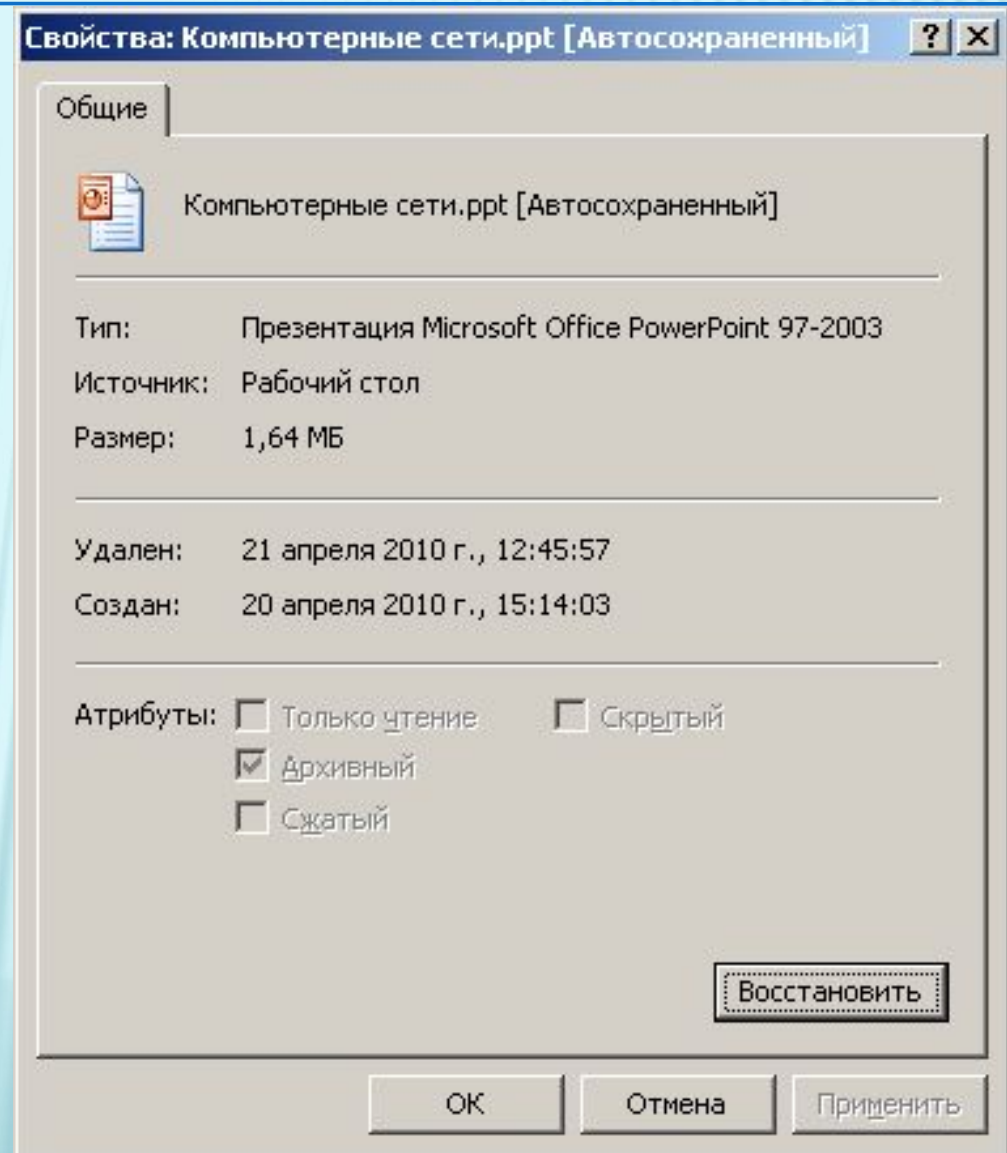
Свойства: Компьютерные сети.ppt [Автосохраненный] ? X

Общие

Компьютерные сети.ppt [Автосохраненный]

Тип: Презентация Microsoft Office PowerPoint 97-2003
Источник: Рабочий стол
Размер: 1,64 МБ

Удален: 21 апреля 2010 г., 12:45:57
Создан: 20 апреля 2010 г., 15:14:03

Атрибуты: Только чтение Скрытый
Архивный
Сжатый

Восстановить

ОК Отмена Применить